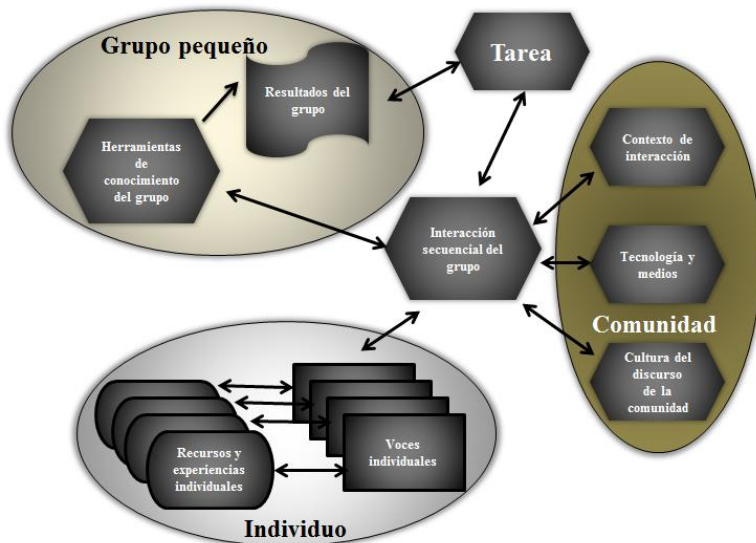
Grupo pequeño

Resultados del grupo

Herramientas de conocimiento del grupo

Tarea

Contexto de interacción

Interacción secuencial del grupo

Tecnología y medios

Comunidad

Cultura del discurso de la comunidad

Recursos y experiencias individuales

Voces individuales

Individuo